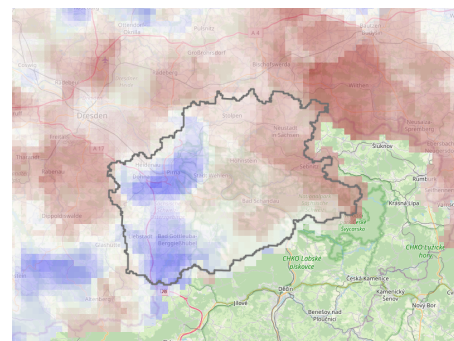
Dresden
Stolpen
Neustadt in Sachsen
Sebnitz
Šluknov
Rumburk
Krásná Lípa
Bad Gottleuba-Berggießhübel
Pirna
CHKO Labské pískovce
Česká Kamenice
Děčín
Jílové
Benešov nad Ploučnicí
Kamenický Šenov
Nový Bor
CHKO Lužické hory
Bautzen
Freital
Sächsische Schweiz